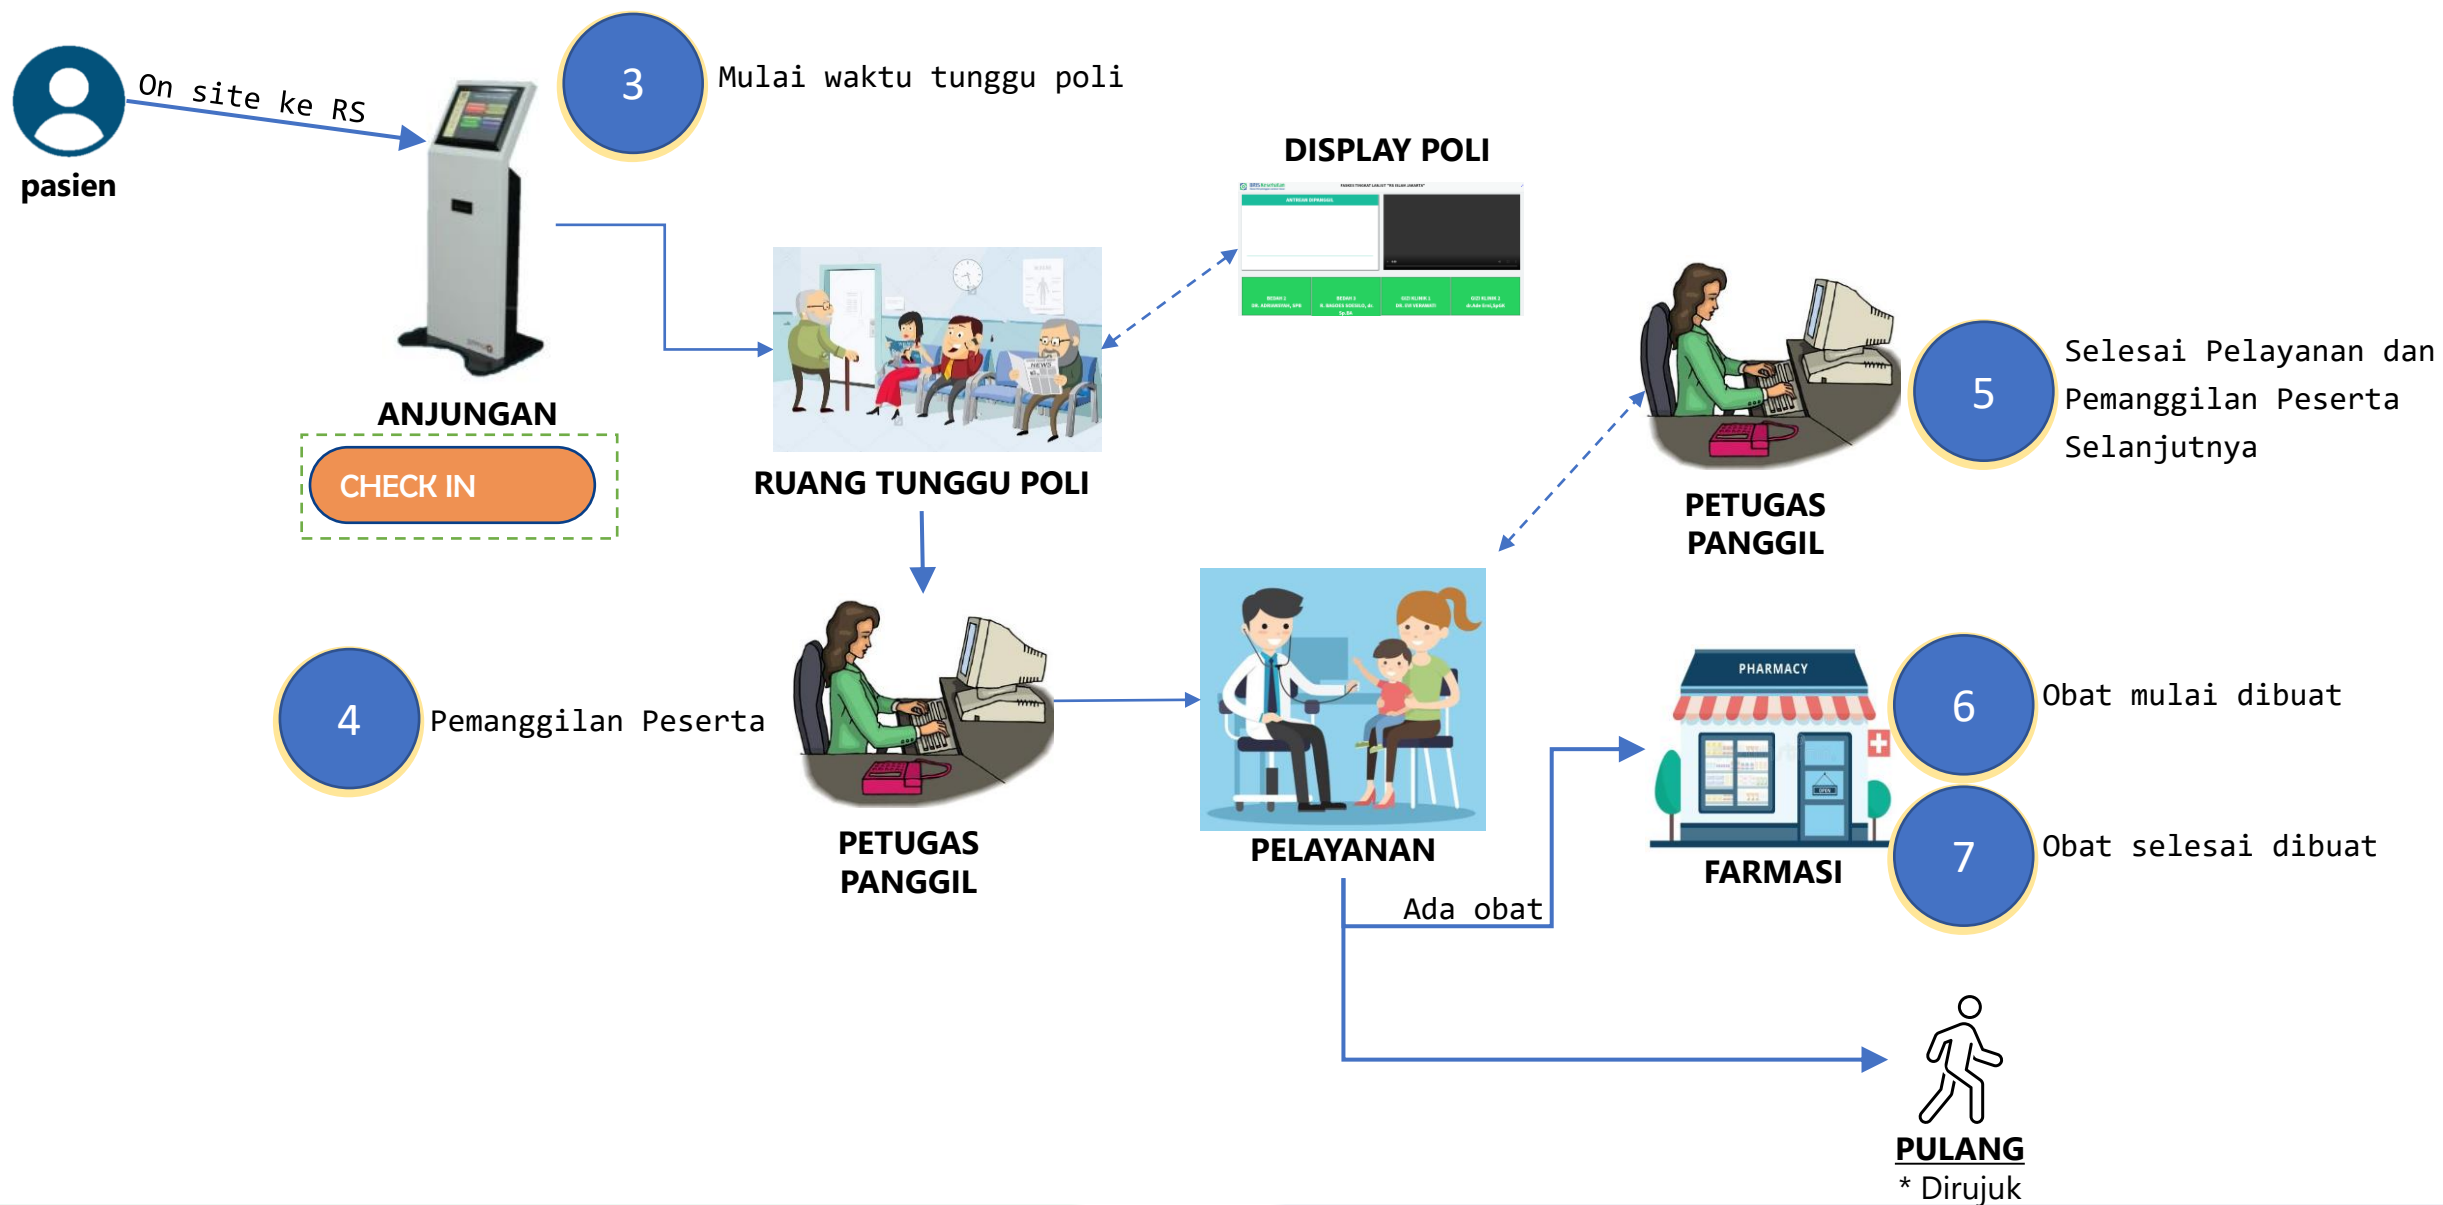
pasien

On site ke RS

3

Mulai waktu tunggu poli

DISPLAY POLI

ANJUNGAN

CHECK IN

RUANG TUNGGU POLI

5

Selesai Pelayanan dan Pemanggilan Peserta Selanjutnya

PETUGAS PANGGIL

4

Pemanggilan Peserta

PETUGAS PANGGIL

PELAYANAN

PHARMACY

FARMASI

6

Obat mulai dibuat

7

Obat selesai dibuat

Ada obat

PULANG
* Dirujuk